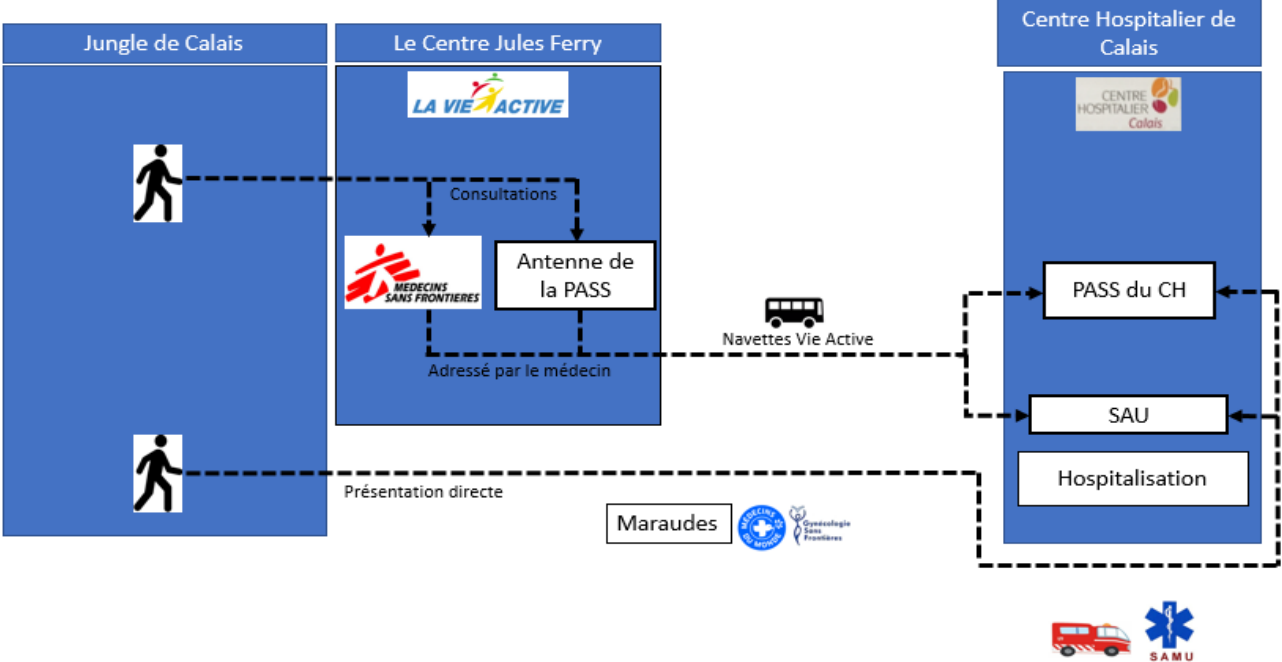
Jungle de Calais

Le Centre Jules Ferry

Centre Hospitalier de Calais

LA VIE ACTIVE

CENTRE HOSPITALIER Calais

Consultations

MEDECINS SANS FRONTIERES

Antenne de la PASS

Navettes Vie Active

PASS du CH

Adressé par le médecin

SAU

Hospitalisation

Présentation directe

Maraudes

MÉDECINS DU MONDE

Gynécologie Sans Frontières

SAMU